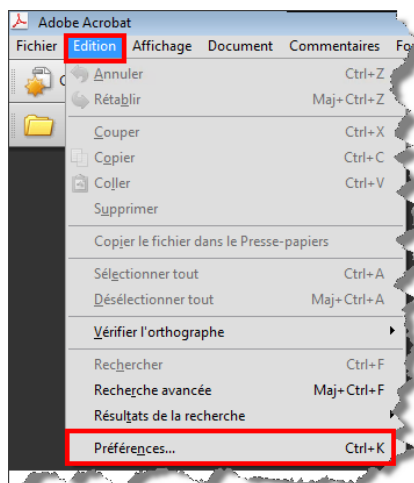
Adobe Acrobat
Fichier Edition Affichage Document Commentaires Fo

Annuler Ctrl+Z
Rétablir Maj+Ctrl+Z
Couper Ctrl+X
Copier Ctrl+C
Coller Ctrl+V
Supprimer
Copier le fichier dans le Presse-papiers
Sélectionner tout Ctrl+A
Désélectionner tout Maj+Ctrl+A
Vérifier l'orthographe
Rechercher Ctrl+F
Recherche avancée Maj+Ctrl+F
Résultats de la recherche
Préférences... Ctrl+K